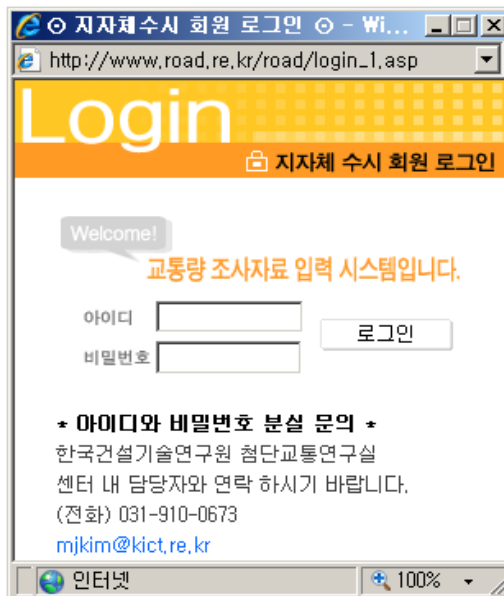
⊙ 지자체수시 회원 로그인 ⊙ - Wi...
http://www.road.re.kr/road/login_1.asp

Login
지자체 수시 회원 로그인

Welcome!
교통량 조사자료 입력 시스템입니다.

아이디
비밀번호
로그인

* 아이디와 비밀번호 분실 문의 *
한국건설기술연구원 첨단교통연구실
센터 내 담당자와 연락 하시기 바랍니다.
(전화) 031-910-0673
mjkim@kict.re.kr

인터넷
100%